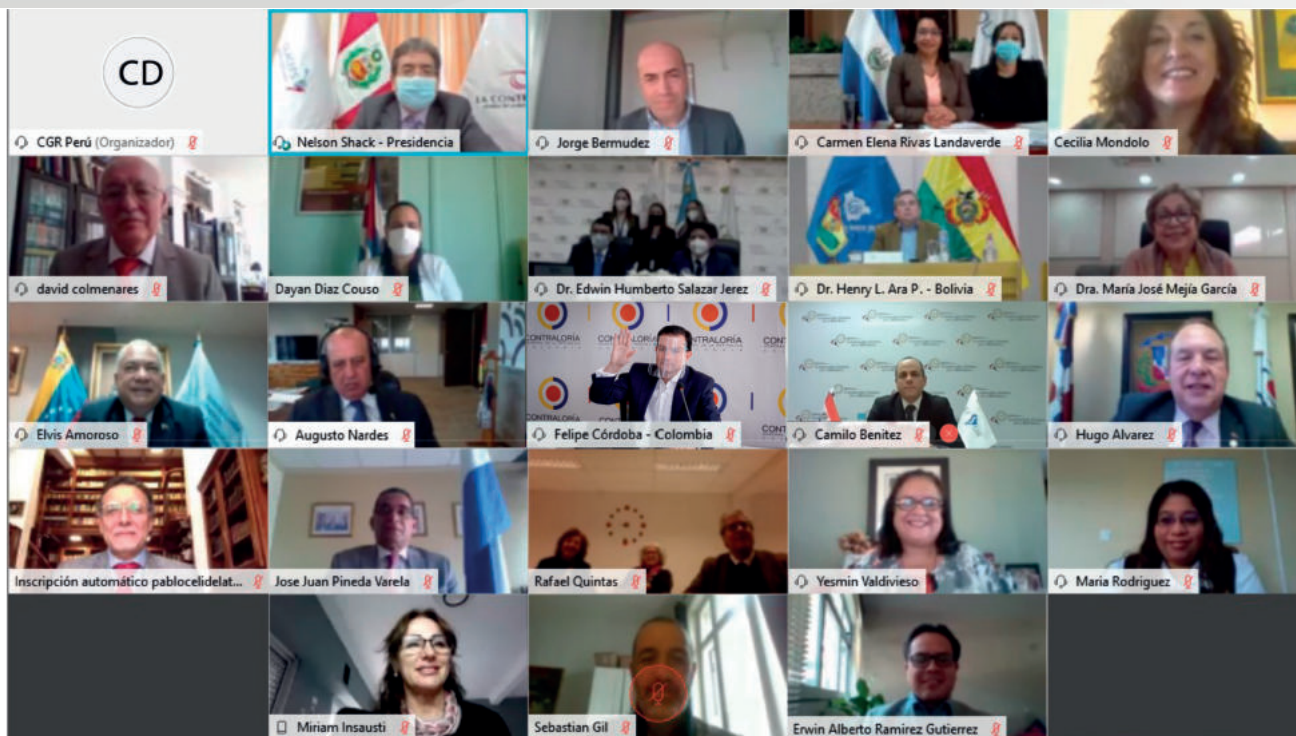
CD

CGR Perú (Organizador)

Nelson Shack - Presidencia

Jorge Bermudez

Carmen Elena Rivas Landaverde

Cecilia Mondolo

david colmenares

Dayan Diaz Couso

Dr. Edwin Humberto Salazar Jerez

Dr. Henry L. Ara P. - Bolivia

Dra. María José Mejía García

Elvis Amoroso

Augusto Nardes

Felipe Córdoba - Colombia

Camilo Benitez

Hugo Alvarez

Inscripción automático pablocelidelat...

Jose Juan Pineda Varela

Rafael Quintas

Yesmin Valdivieso

Maria Rodriguez

Miriam Insausti

Sebastian Gil

Erwin Alberto Ramirez Gutierrez